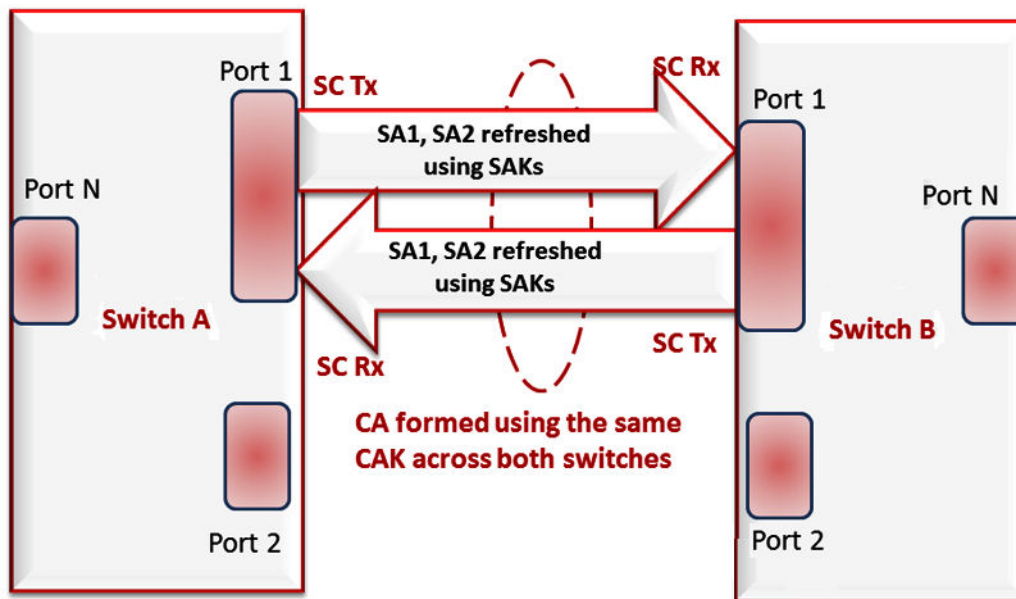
Port 1

SC Tx

SC Rx

Port 1

SA1, SA2 refreshed using SAKs

Port N

Port N

SA1, SA2 refreshed using SAKs

Switch A

Switch B

SC Tx

SC Rx

CA formed using the same CAK across both switches

Port 2

Port 2